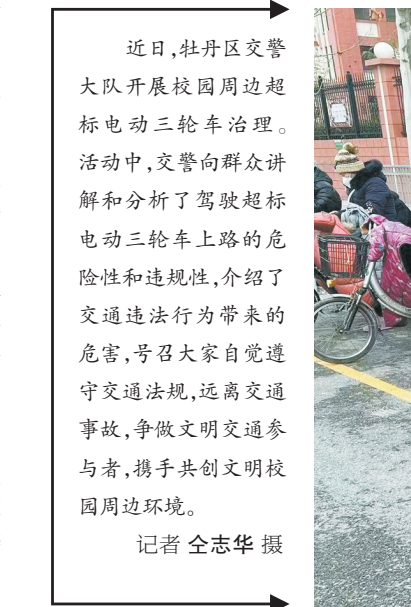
近日,牡丹区交警大队开展校园周边超标电动三轮车治理。活动中,交警向群众讲解和分析了驾驶超标电动三轮车上路的危险性和违规性,介绍了交通违法行为带来的危害,号召大家自觉遵守交通法规,远离交通事故,争做文明交通参与者,携手共创文明校园周边环境。

记者 仝志华 摄